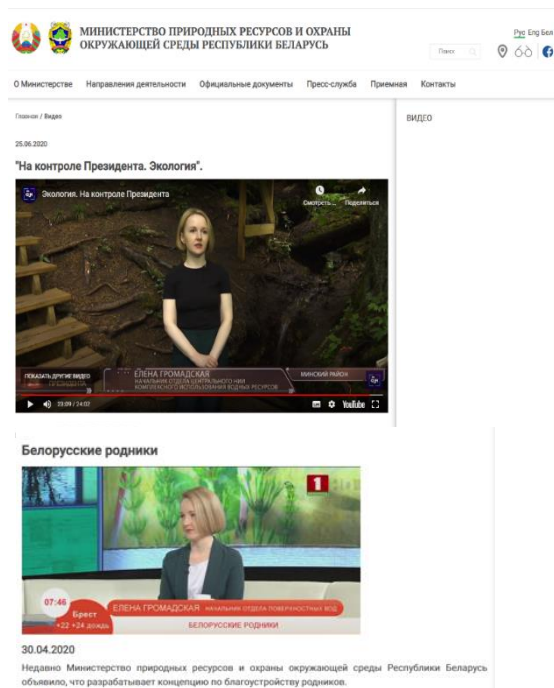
МИНИСТЕРСТВО ПРИРОДНЫХ РЕСУРСОВ И ОХРАНЫ ОКРУЖАЮЩЕЙ СРЕДЫ РЕСПУБЛИКИ БЕЛАРУСЬ

Поиск

Рус Eng Бел

О Министерстве Направления деятельности Официальные документы Пресс-служба Приемная Контакты

Главная / Видео

ВИДЕО

25.06.2020

"На контроле Президента. Экология".

Экология. На контроле Президента

Смотреть позже Поделиться

ПОКАЗАТЬ ДРУГИЕ ВИДЕО

ЕЛЕНА ГРОМАДСКАЯ
НАЧАЛЬНИК ОТДЕЛА ЦЕНТРАЛЬНОГО НИИ КОМПЛЕКСНОГО ИСПОЛЬЗОВАНИЯ ВОДНЫХ РЕСУРСОВ

МИНСКИЙ РАЙОН

03:09 / 24:03

YouTube

Белорусские родники

1

07:46
Брест
+22 +24 дождь

ЕЛЕНА ГРОМАДСКАЯ НАЧАЛЬНИК ОТДЕЛА ПОВЕРХНОСТНЫХ ВОД

БЕЛОРУССКИЕ РОДНИКИ

30.04.2020

Недавно Министерство природных ресурсов и охраны окружающей среды Республики Беларусь объявило, что разрабатывает концепцию по благоустройству родников.